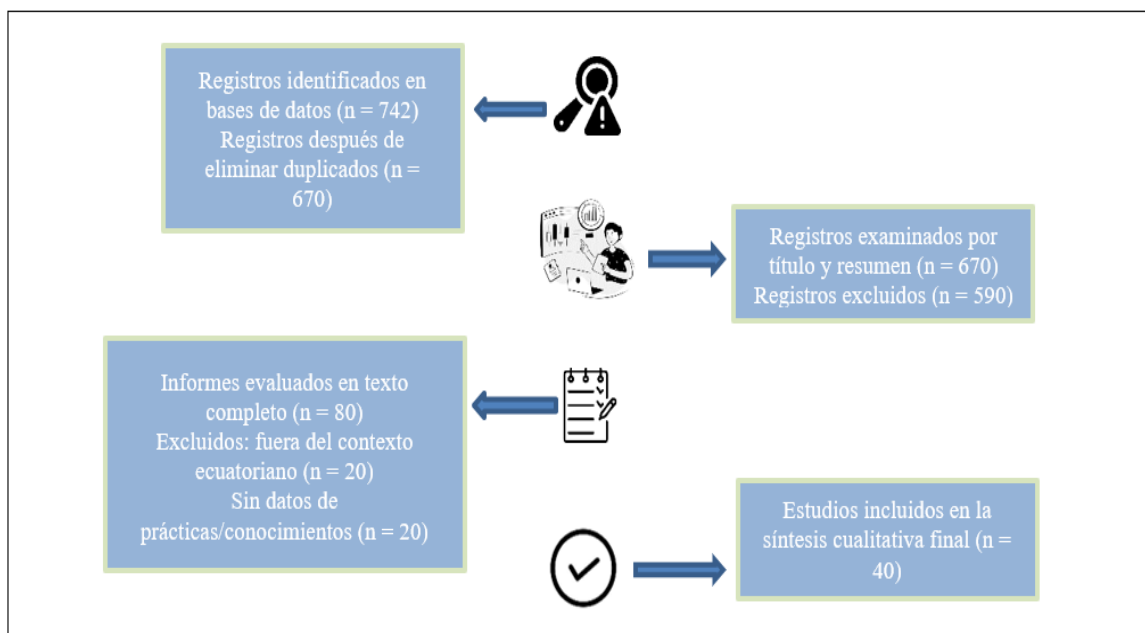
Registros identificados en bases de datos (n = 742)
Registros después de eliminar duplicados (n = 670)

Registros examinados por título y resumen (n = 670)
Registros excluidos (n = 590)

Informes evaluados en texto completo (n = 80)
Excluidos: fuera del contexto ecuatoriano (n = 20)
Sin datos de prácticas/conocimientos (n = 20)

Estudios incluidos en la síntesis cualitativa final (n = 40)